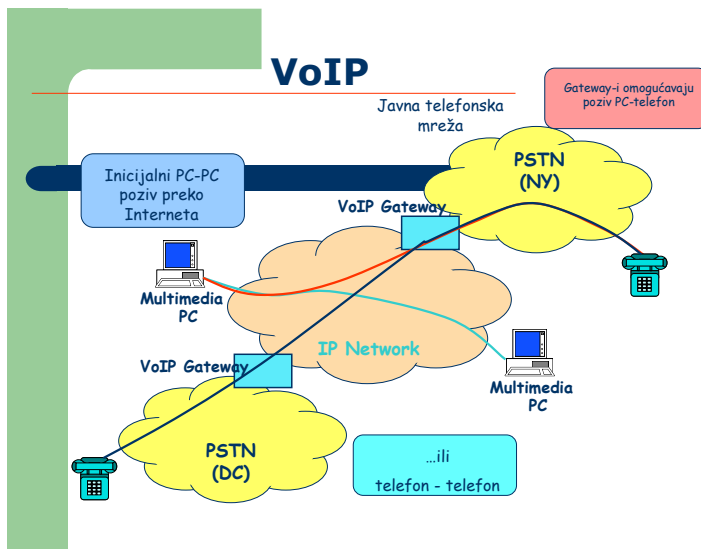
VoIP

Gateway-i omogućavaju poziv PC-telefon

Javna telefonska mreža

Inicijalni PC-PC poziv preko Interneta

PSTN (NY)

VoIP Gateway

Multimedia PC

IP Network

VoIP Gateway

Multimedia PC

PSTN (DC)

…ili

telefon - telefon